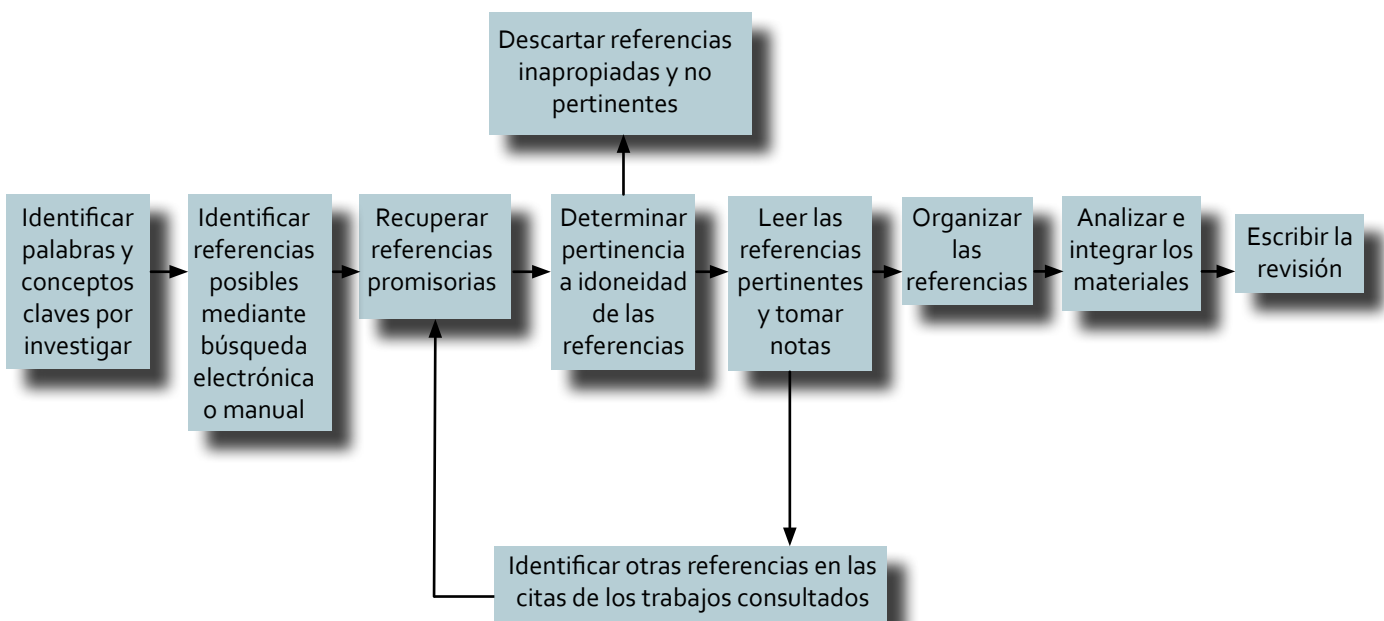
Descartar referencias inapropiadas y no pertinentes

Identificar palabras y conceptos claves por investigar

Identificar referencias posibles mediante búsqueda electrónica o manual

Recuperar referencias promisorias

Determinar pertinencia a idoneidad de las referencias

Leer las referencias pertinentes y tomar notas

Organizar las referencias

Analizar e integrar los materiales

Escribir la revisión

Identificar otras referencias en las citas de los trabajos consultados